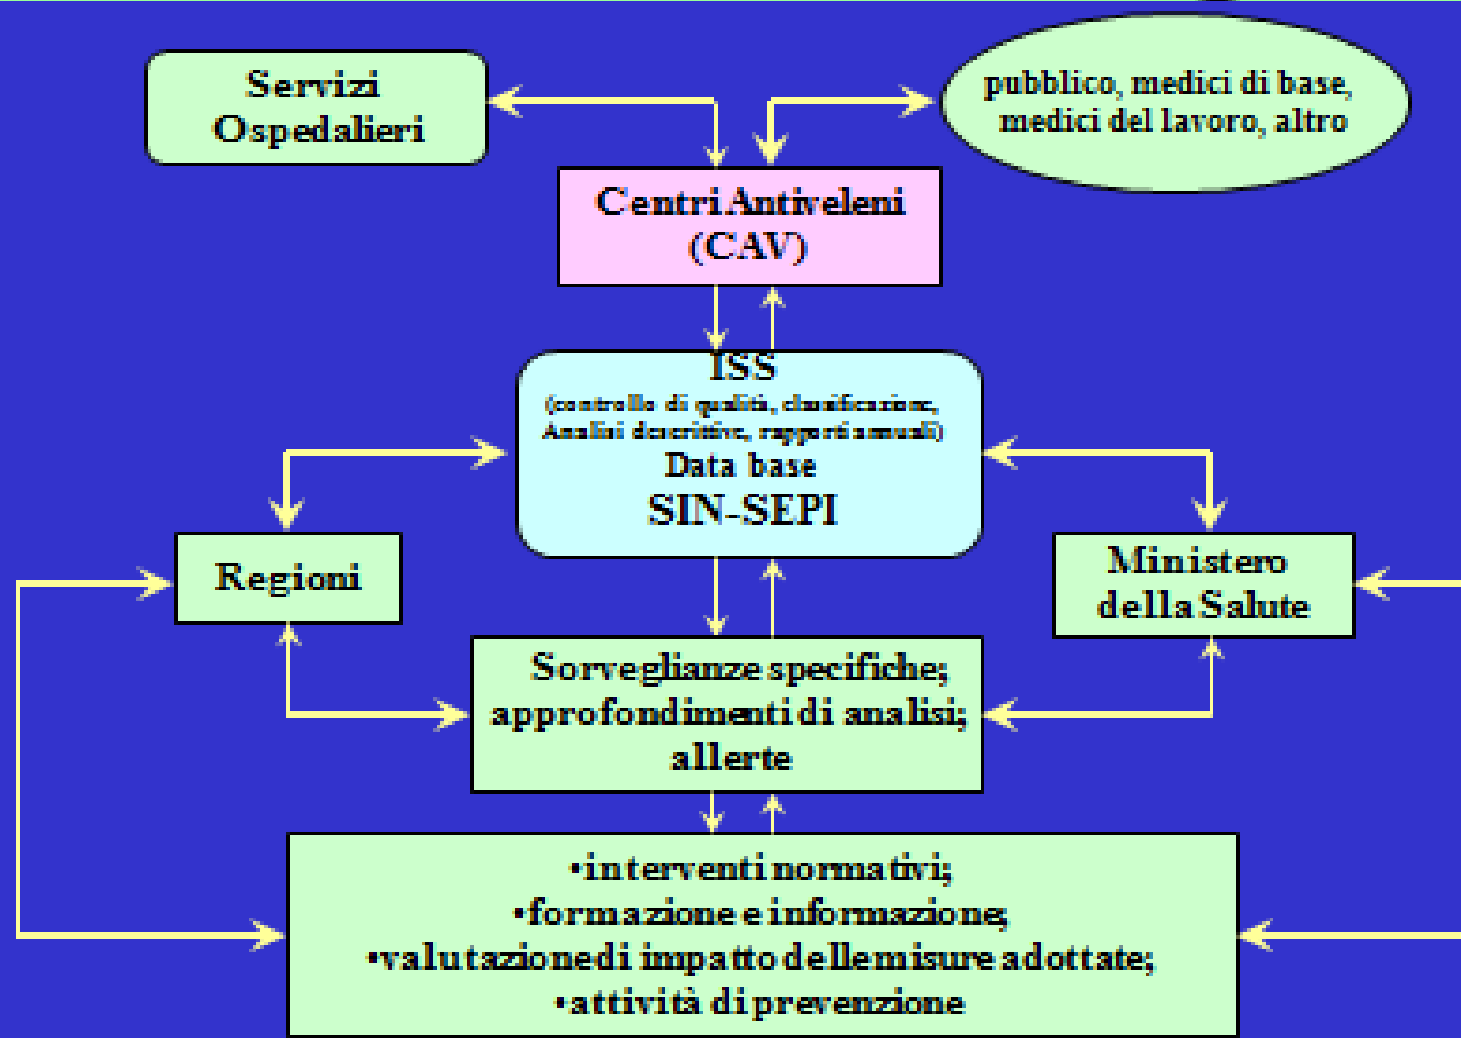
Servizi Ospedalieri

pubblico, medici di base, medici del lavoro, altro

Centri Antiveleni (CAV)

ISS
(controllo di qualità, classificazione, Analisi descrittive, rapporti annuali)
Data base
SIN-SEPI

Regioni

Ministero della Salute

Sorveglianze specifiche; approfondimenti di analisi; allerte

•interventi normativi;
•formazione e informazione;
•valutazione di impatto delle misure adottate;
•attività di prevenzione